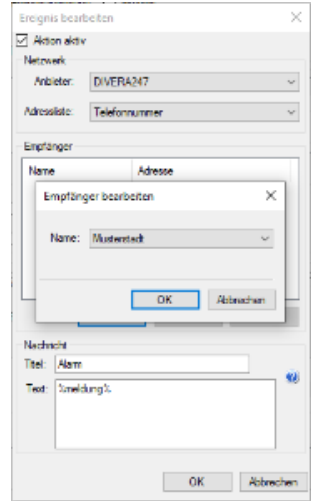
Ereignis bearbeiten

Aktion aktiv

Netzwerk

Anbieter: DIVERA247

Adressliste: Telefonnummer

Empfänger

Name

Adresse

Empfänger bearbeiten

Name: Musterstadt

OK

Abbrechen

Nachricht

Titel: Alarm

Text: %meldung%

OK

Abbrechen